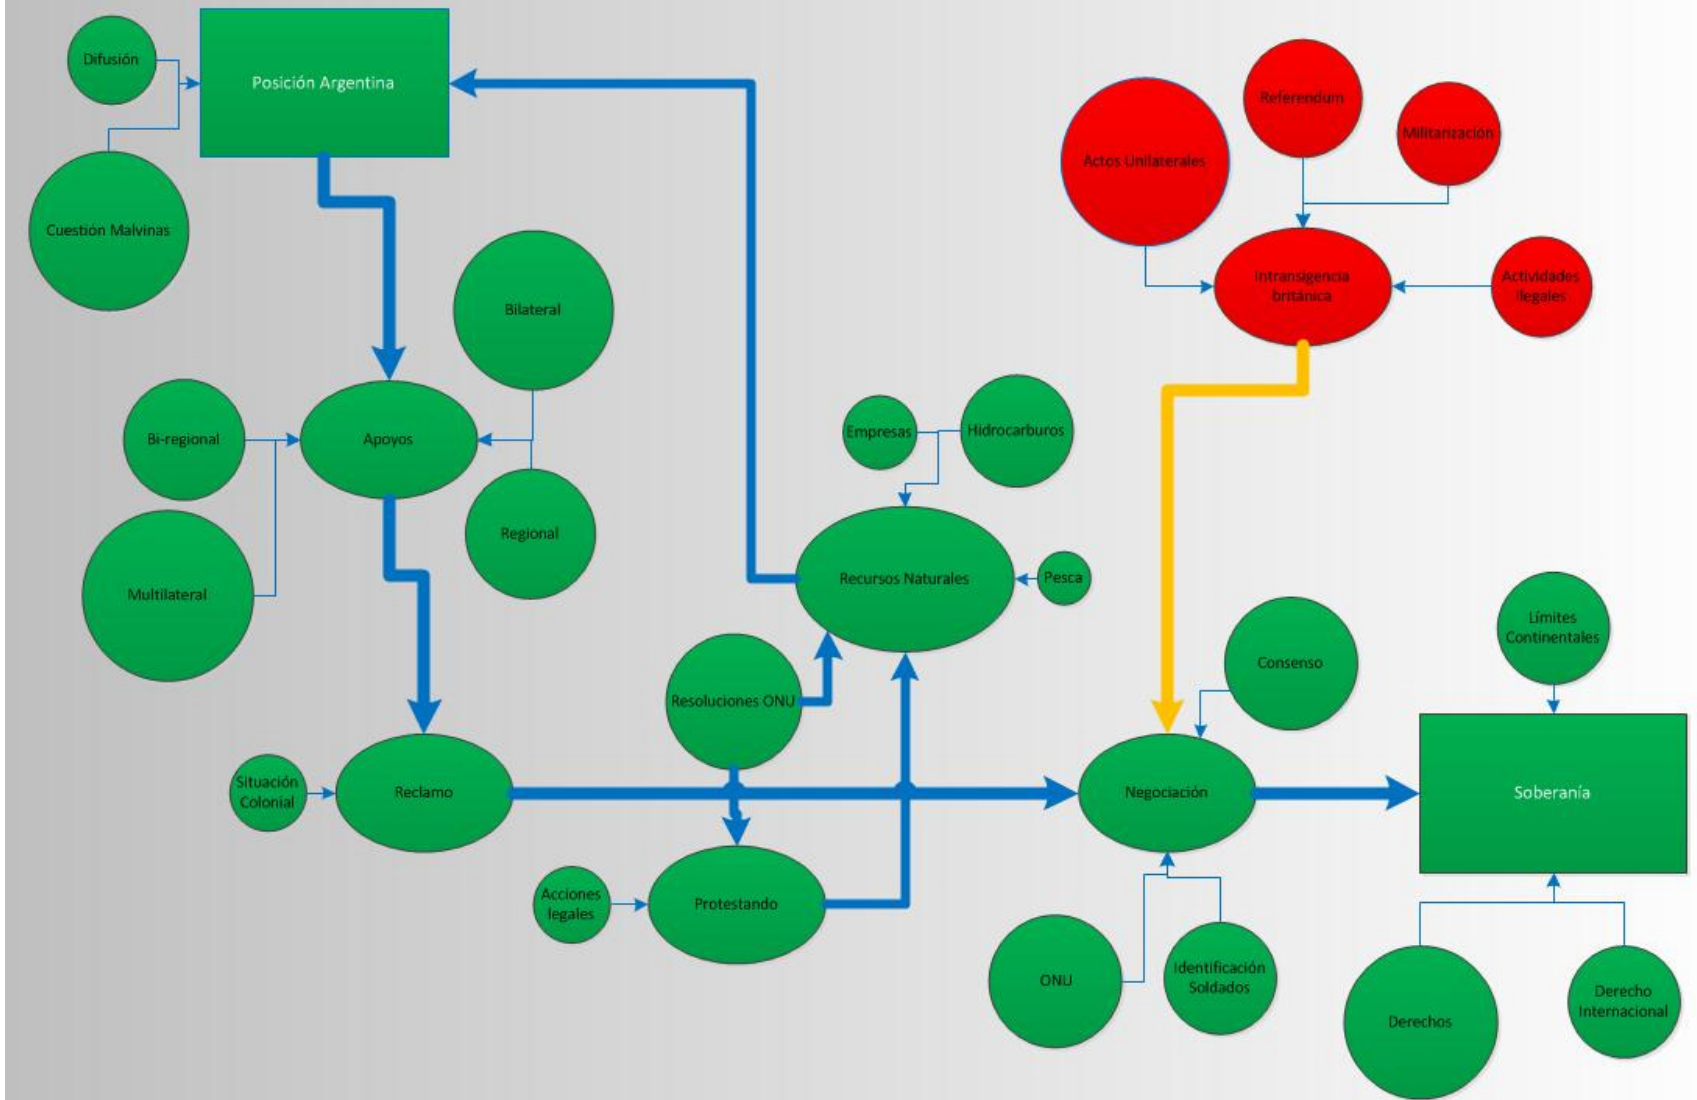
Difusión

Posición Argentina

Cuestión Malvinas

Referéndum

Militarización

Actos Unilaterales

Intransigencia británica

Actividades ilegales

Bilateral

Bi-regional

Apoyos

Regional

Multilateral

Empresas

Hidrocarburos

Recursos Naturales

Pesca

Consenso

Límites Continentales

Resoluciones ONU

Situación Colonial

Reclamo

Negociación

Soberanía

Acciones legales

Protestando

ONU

Identificación Soldados

Derechos

Derecho Internacional